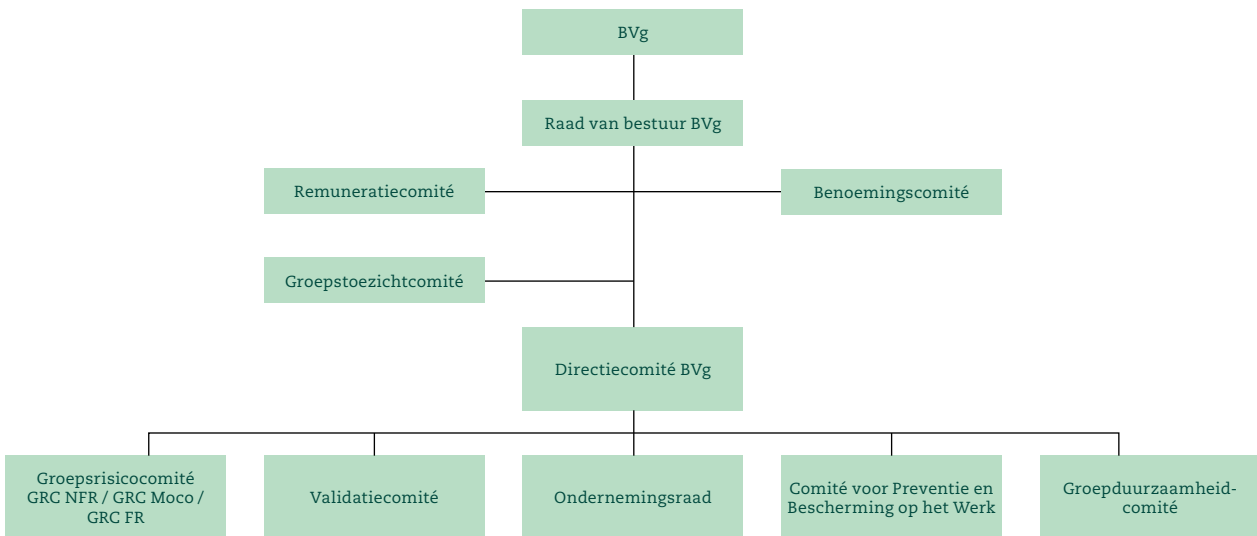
BVg

Raad van bestuur BVg

Remuneratiecomité

Benoemingscomité

Groepstoezichtcomité

Directiecomité BVg

Groepsrisicocomité GRC NFR / GRC Moco / GRC FR

Validatiecomité

Ondernemingsraad

Comité voor Preventie en Bescherming op het Werk

Groepduurzaamheidcomité